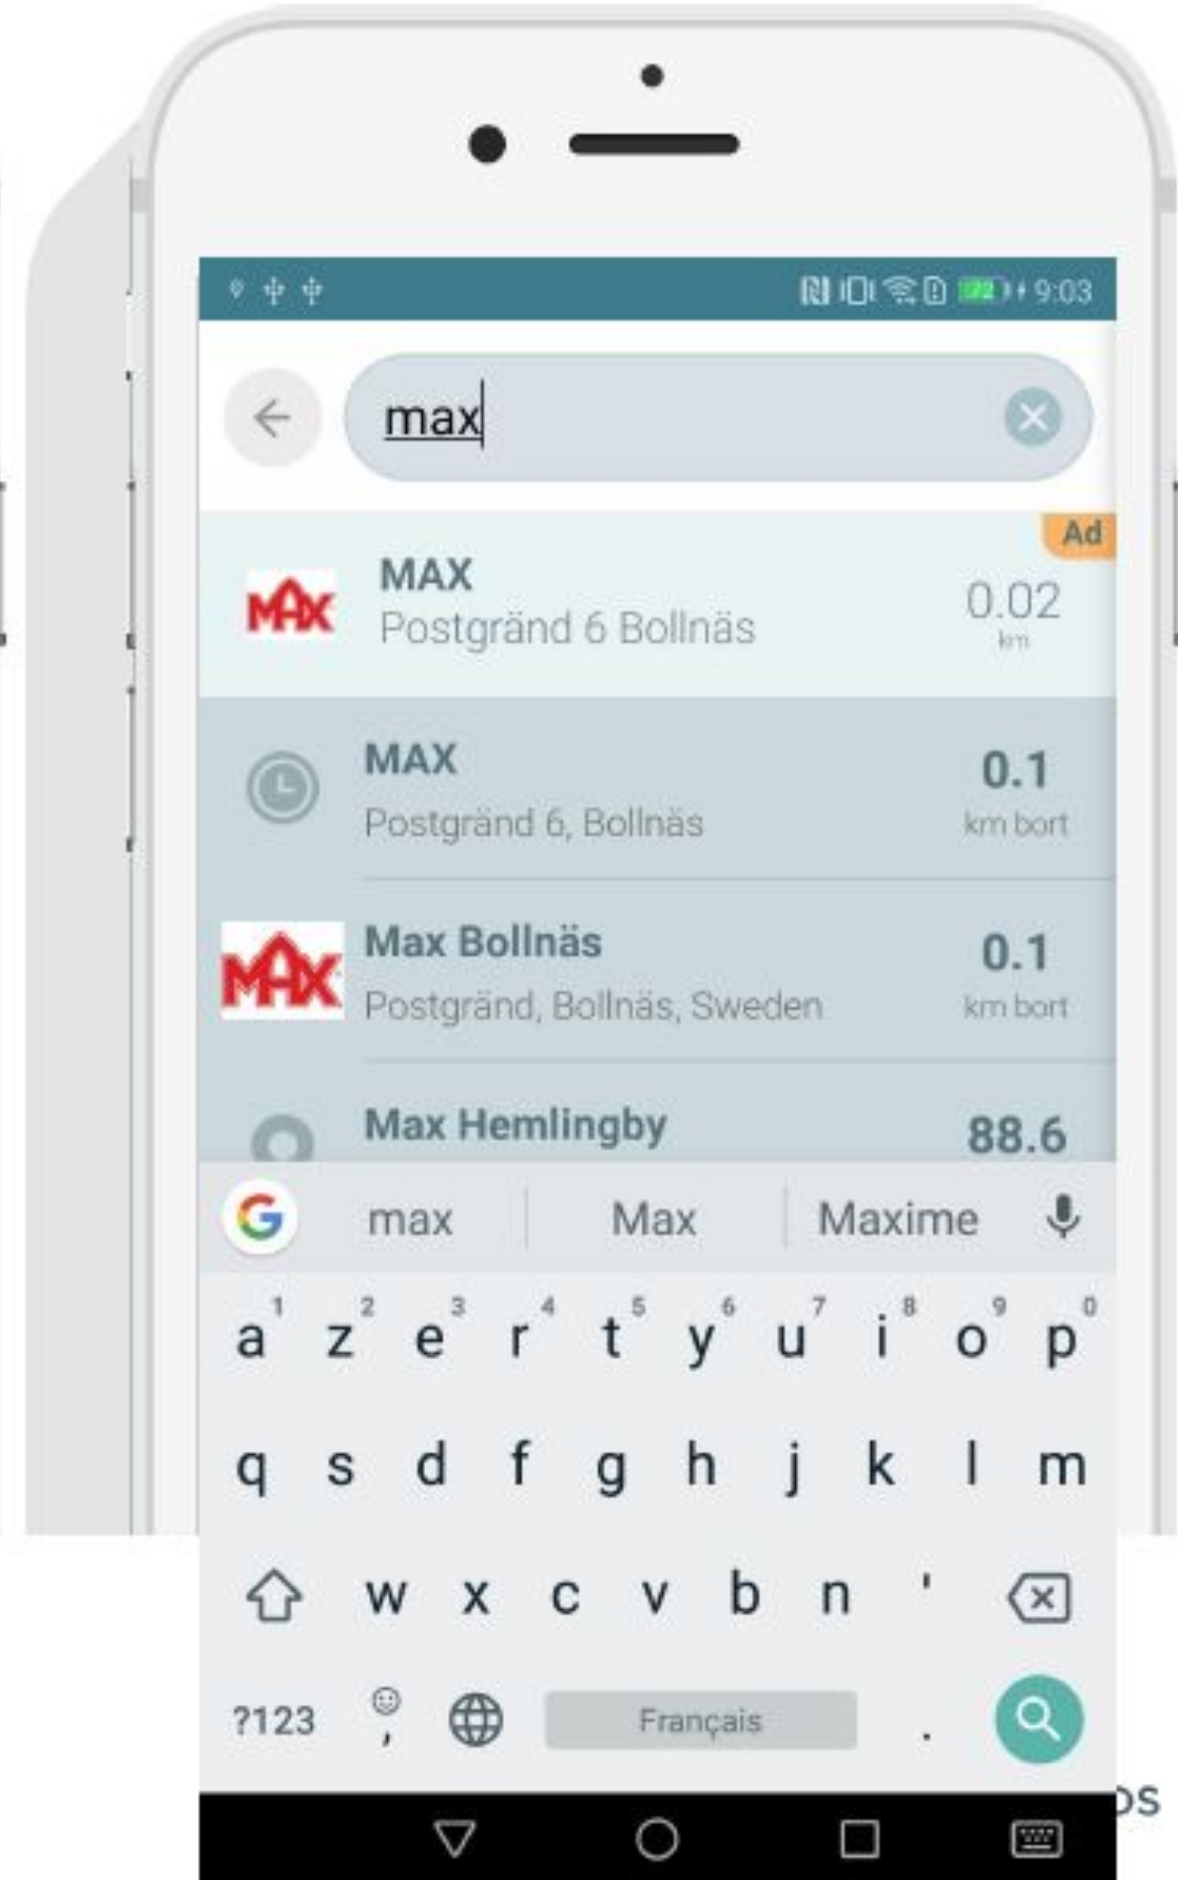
72 9:03

max

Ad

MAX

MAX
Postgränd 6 Bollnäs
0.02
km

MAX
Postgränd 6, Bollnäs
0.1
km bort

MAX

Max Bollnäs
Postgränd, Bollnäs, Sweden
0.1
km bort

Max Hemlingby
88.6

max | Max | Maxime

a 1 z 2 e 3 r 4 t 5 y 6 u 7 i 8 o 9 p 0
q s d f g h j k l m
w x c v b n '
?123 , Français .

os